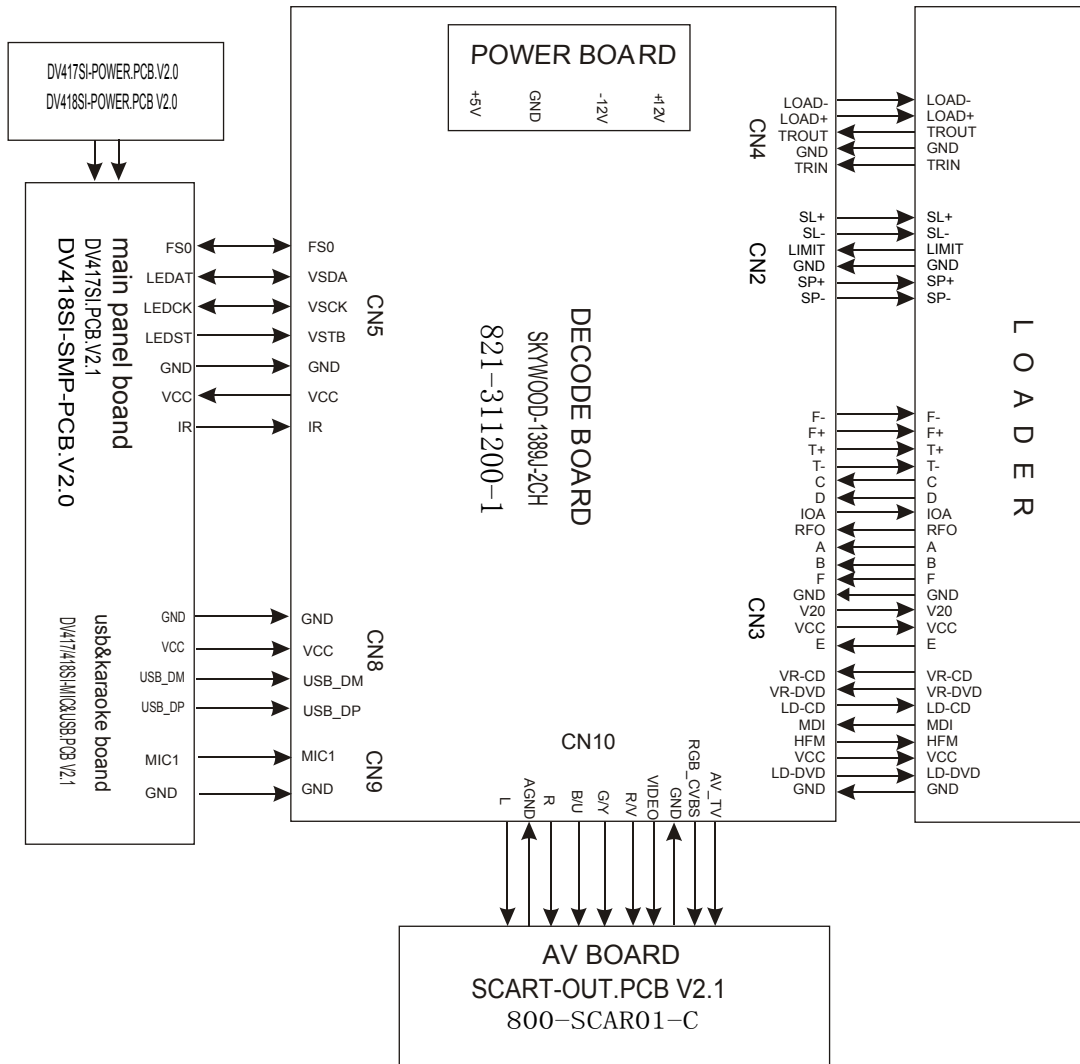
DV417SI-POWER.PCB.V2.0
DV418SI-POWER.PCB V2.0

POWER BOARD
+5V GND -12V +12V

main panel board
DV417SI.PCB.V2.1
DV418SI-SMP-PCB.V2.0

FS0
LEDAT
LEDCK
LEDST
GND
VCC
IR

FS0
VSDA
VSCK
VSTB
GND
VCC
IR
CN5

DECODE BOARD
SKYWOOD-1389J-2CH
821-311200-1

usb&karaoke board
DV417/418SI-MIC&USB.PCB V2.1

GND
VCC
USB_DM
USB_DP
MIC1
GND

GND
VCC
USB_DM
USB_DP
CN8
MIC1
GND
CN9

CN10
L AGND R B/U G/Y R/V VIDEO GND RGB_CVBS AV_TV

CN4
LOAD-
LOAD+
TROUT
GND
TRIN

CN2
SL+
SL-
LIMIT
GND
SP+
SP-

CN3
F-
F+
T+
T-
C
D
IOA
RFO
A
B
F
GND
V20
VCC
E

VR-CD
VR-DVD
LD-CD
MDI
HFM
VCC
LD-DVD
GND

LOAD-
LOAD+
TROUT
GND
TRIN
SL+
SL-
LIMIT
GND
SP+
SP-
F-
F+
T+
T-
C
D
IOA
RFO
A
B
F
GND
V20
VCC
E
VR-CD
VR-DVD
LD-CD
MDI
HFM
VCC
LD-DVD
GND

L O A D E R

AV BOARD
SCART-OUT.PCB V2.1
800-SCAR01-C